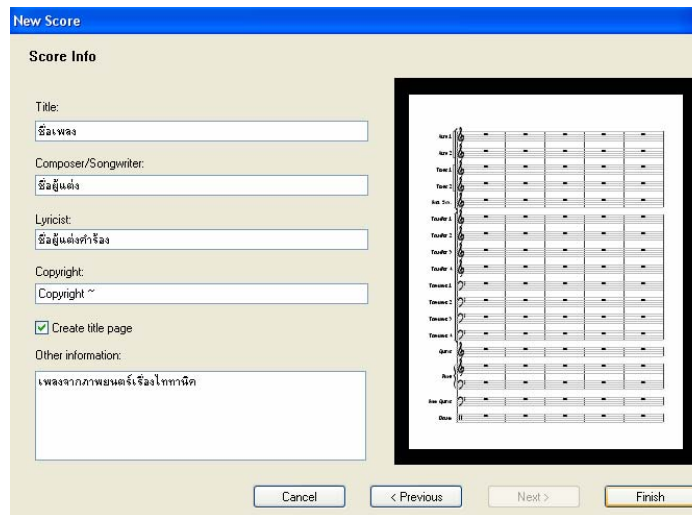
New Score

Score Info

Title:

ชื่อเพลง

Composer/Songwriter:

ชื่อผู้แต่ง

Lyricist:

ชื่อผู้แต่งคำร้อง

Copyright:

Copyright ~

Create title page

Other information:

เพลงจากภาพยนตร์เรื่องไททานิค

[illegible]

Cancel

< Previous

Next >

Finish